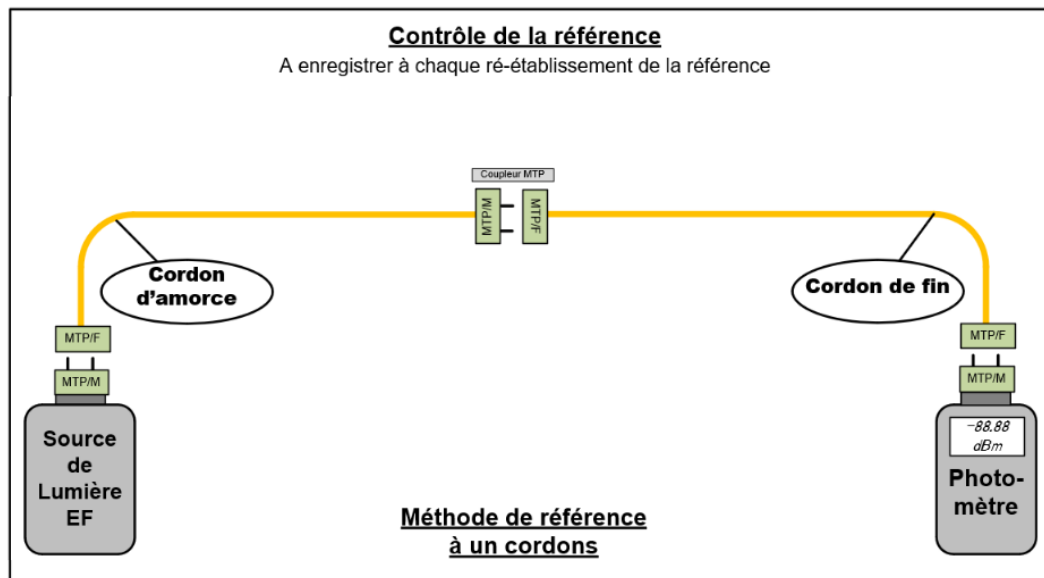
Contrôle de la référence

A enregistrer à chaque ré-établissement de la référence

Coupleur MTP

MTP/M

MTP/F

Cordon d'amorce

Cordon de fin

MTP/F

MTP/M

MTP/F

MTP/M

Source de Lumière EF

-88.88 dBm

Photo-mètre

Méthode de référence à un cordons